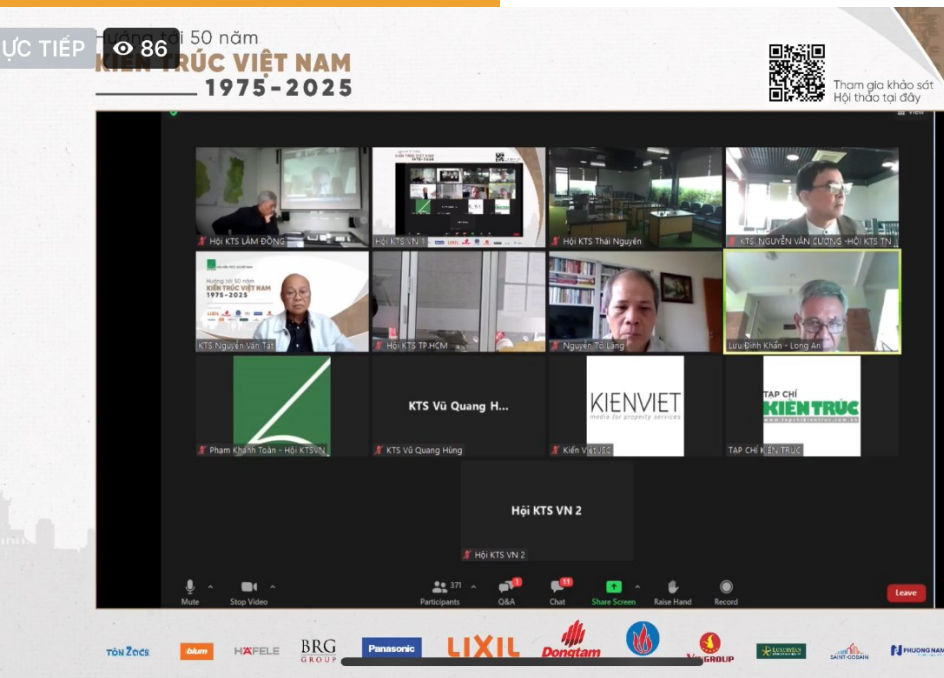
ỰC TIẾP 86

Hướng tới 50 năm
KIẾN TRÚC VIỆT NAM
1975-2025

Tham gia khảo sát
Hội thảo tại đây

Hội KTS LÂM ĐỒNG
Hội KTS VN 1
Hội KTS Thái Nguyên
KTS. NGUYỄN VĂN CƯƠNG -HỘI KTS TN
KTS Nguyễn Văn Tất
Hội KTS TP HCM
Nguyễn Tố Lăng
Lưu Đình Khẩn - Long An
Phạm Khánh Toàn - Hội KTSVN
KTS Vũ Quang H...
KTS Vũ Quang Hùng
KIENVIET
media for property services
Kiến Việt JSC
TẠP CHÍ KIẾN TRÚC
TẠP CHÍ KIẾN TRÚC
Hội KTS VN 2
Hội KTS VN 2

Mute
Stop Video
371
Participants
Q&A
11
Chat
Share Screen
Raise Hand
Record
Leave

TÔN ZACS
blum
HAFELE
BRG GROUP
Panasonic
LIXIL
Dongtam
GROUP
SAINT-GOBAIN
PHUONG NAM